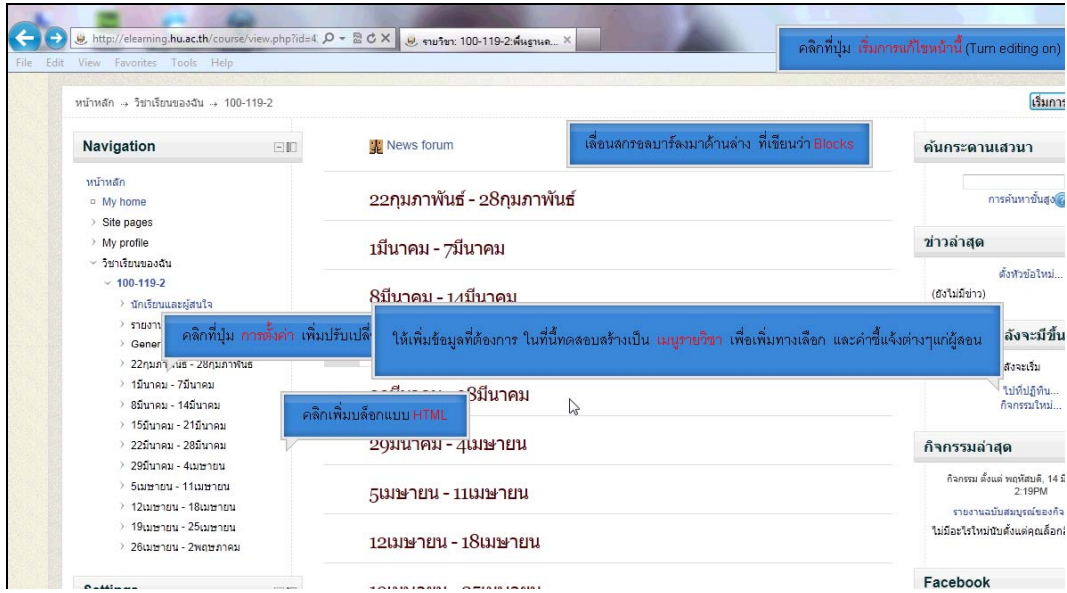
http://elearning.hu.ac.th/course/view.php?id=4

รายวิชา: 100-119-2:พื้นฐานค...

File Edit View Favorites Tools Help

คลิกที่ปุ่ม เริ่มการแก้ไขหน้านี้ (Turn editing on)

หน้าหลัก → วิชาเรียนของฉัน → 100-119-2

เริ่มการ

Navigation

หน้าหลัก
My home
Site pages
My profile
วิชาเรียนของฉัน
100-119-2
นักเรียนและผู้สนใจ
รายงาน
Gener
22กุมภาพันธ์ - 28กุมภาพันธ์
1มีนาคม - 7มีนาคม
8มีนาคม - 14มีนาคม
15มีนาคม - 21มีนาคม
22มีนาคม - 28มีนาคม
29มีนาคม - 4เมษายน
5เมษายน - 11เมษายน
12เมษายน - 18เมษายน
19เมษายน - 25เมษายน
26เมษายน - 2พฤษภาคม

Settings

News forum

เลื่อนสกรอลบาร์ลงมาด้านล่าง ที่เขียนว่า Blocks

22กุมภาพันธ์ - 28กุมภาพันธ์

1มีนาคม - 7มีนาคม

8มีนาคม - 14มีนาคม

คลิกที่ปุ่ม การตั้งค่า เพิ่มปรับเปลี่

ให้เพิ่มข้อมูลที่ต้องการ ในที่นี้ทดลองสร้างเป็น เมนูรายวิชา เพื่อเพิ่มทางเลือก และคำชี้แจ้งต่างๆแก่ผู้สอน

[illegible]มีนาคม - 28มีนาคม

คลิกเพิ่มบล็อกแบบ HTML

29มีนาคม - 4เมษายน

5เมษายน - 11เมษายน

12เมษายน - 18เมษายน

ค้นกระดานเสวนา

การค้นหาขั้นสูง

ข่าวล่าสุด

ตั้งหัวข้อใหม่...

(ยังไม่มีข่าว)

ลังจะมีขึ้น

ส่งจะเริ่ม

ไปที่ปฏิทิน...
กิจกรรมใหม่...

กิจกรรมล่าสุด

กิจกรรม ตั้งแต่ พฤหัสบดี, 14 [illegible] 2:19PM

รายงานฉบับสมบูรณ์ของกิจ

ไม่มีอะไรใหม่นับตั้งแต่คุณล็อกอิ

Facebook